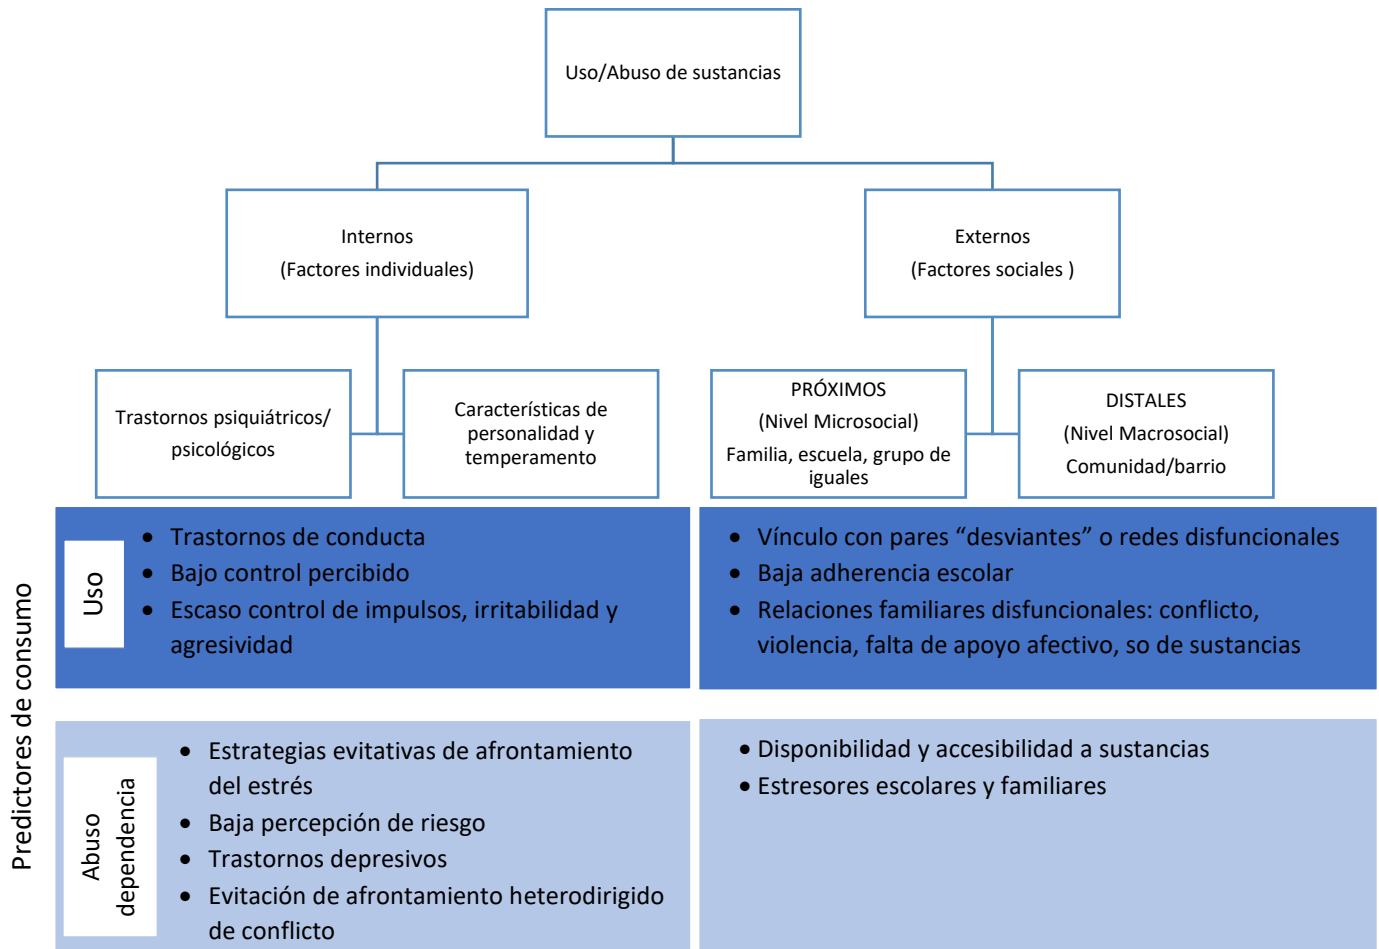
Uso/Abuso de sustancias

Internos
(Factores individuales)

Externos
(Factores sociales )

Trastornos psiquiátricos/ psicológicos

Características de personalidad y temperamento

PRÓXIMOS
(Nivel Microsocial)
Familia, escuela, grupo de iguales

DISTALES
(Nivel Macrosocial)
Comunidad/barrio

Predictores de consumo

Uso

- Trastornos de conducta
- Bajo control percibido
- Escaso control de impulsos, irritabilidad y agresividad

- Vínculo con pares “desviantes” o redes disfuncionales
- Baja adherencia escolar
- Relaciones familiares disfuncionales: conflicto, violencia, falta de apoyo afectivo, so de sustancias

Abuso dependencia

- Estrategias evitativas de afrontamiento del estrés
- Baja percepción de riesgo
- Trastornos depresivos
- Evitación de afrontamiento heterodirigido de conflicto

- Disponibilidad y accesibilidad a sustancias
- Estresores escolares y familiares